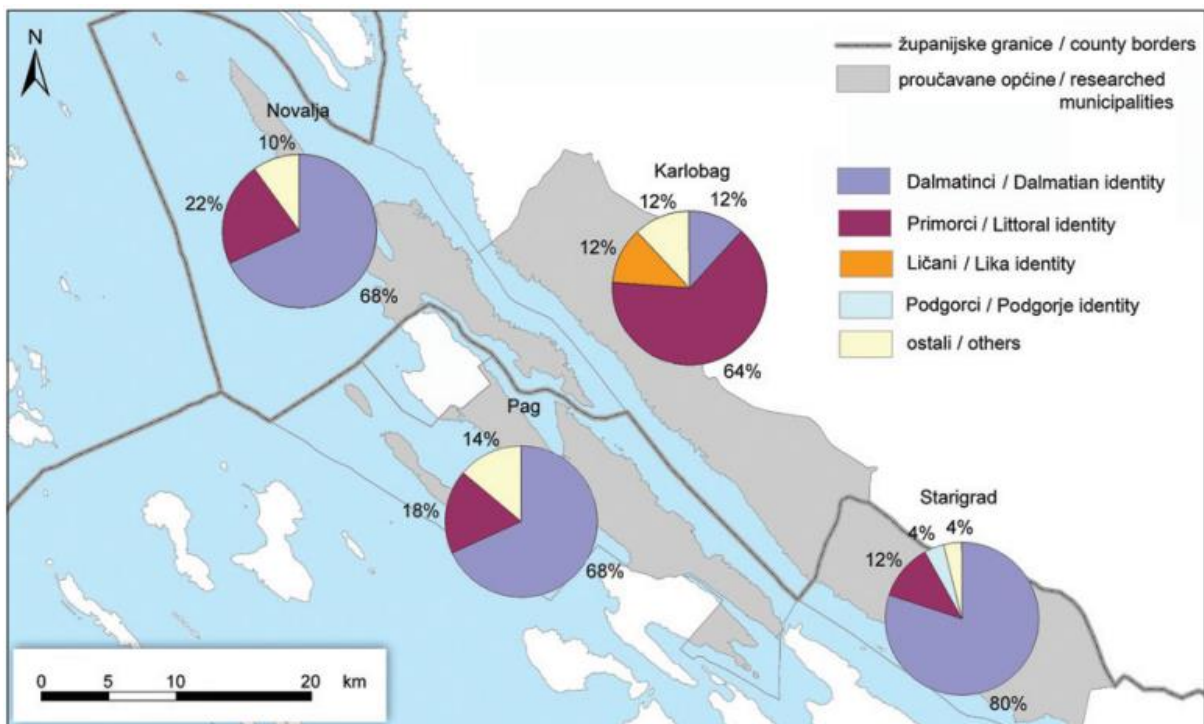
N

županijske granice / county borders

proučavane općine / researched municipalities

Dalmatinci / Dalmatian identity

Primorci / Littoral identity

Ličani / Lika identity

Podgorci / Podgorje identity

ostali / others

Novalja

10%

22%

68%

Karlobag

12%

12%

12%

64%

Pag

14%

18%

68%

Starigrad

4%

4%

12%

80%

0 5 10 20 km